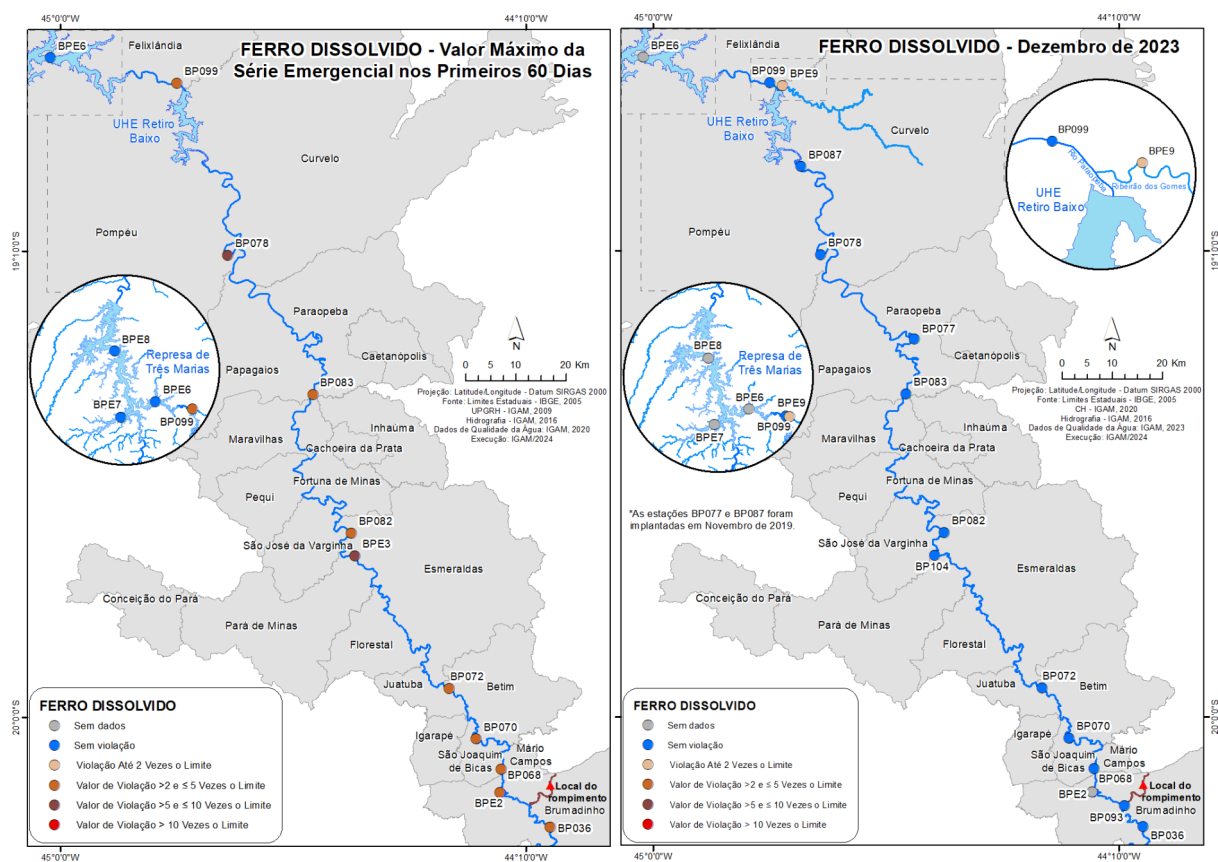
45°0'0"W

44°10'0"W

FERRO DISSOLVIDO - Valor Máximo da Série Emergencial nos Primeiros 60 Dias

BPE6

Felixlândia

BP099

UHE Retiro Baixo

Curvelo

Pompéu

19°10'0"S

BP078

Paraopeba

Caetanópolis

BPE8

Represa de Três Marias

BPE6

BPE7

BP099

0 5 10 20 Km

N

Projeção: Latitude/Longitude - Datum SIRGAS 2000
Fonte: Limites Estaduais - IBGE, 2005
UPGRH - IGAM, 2009
Hidrografia - IGAM, 2016
Dados de Qualidade da Água: IGAM, 2020
Execução: IGAM/2024

Papagaios

BP083

Inhaúma

Maravilhas

Cachoeira da Prata

Pequi

Fortuna de Minas

BP082

São José da Varginha

BPE3

Esmeraldas

Conceição do Pará

Pará de Minas

Florestal

BP072

Juatuba

Betim

20°0'0"S

BP070

Igarapé

Mário Campos

São Joaquim de Bicas

BP068

Local do rompimento

BPE2

Brumadinho

BP036

FERRO DISSOLVIDO
Sem dados
Sem violação
Violação Até 2 Vezes o Limite
Valor de Violação >2 e ≤ 5 Vezes o Limite
Valor de Violação >5 e ≤ 10 Vezes o Limite
Valor de Violação > 10 Vezes o Limite

45°0'0"W

44°10'0"W

45°0'0"W

44°10'0"W

FERRO DISSOLVIDO - Dezembro de 2023

BPE6

Felixlândia

BP099

BPE9

UHE Retiro Baixo

Curvelo

BP087

BP099

BPE9

Rio Paraopeba

Ribeirão dos Gomes

UHE Retiro Baixo

Pompéu

BP078

19°10'0"S

Paraopeba

BP077

BPE8

Represa de Três Marias

Caetanópolis

BPE6

BPE9

BPE7

BP099

N

0 5 10 20 Km

Papagaios

BP083

Projeção: Latitude/Longitude - Datum SIRGAS 2000
Fonte: Limites Estaduais - IBGE, 2005
CH - IGAM, 2020
Hidrografia - IGAM, 2016
Dados de Qualidade da Água: IGAM, 2023
Execução: IGAM/2024

Inhaúma

Maravilhas

Cachoeira da Prata

Pequi

Fortuna de Minas

*As estações BP077 e BP087 foram implantadas em Novembro de 2019.

BP082

São José da Varginha

BP104

Esmeraldas

Conceição do Pará

Pará de Minas

Florestal

BP072

Juatuba

Betim

20°0'0"S

BP070

Igarapé

Mário Campos

São Joaquim de Bicas

BP068

Local do rompimento

BPE2

Brumadinho

BP093

BP036

FERRO DISSOLVIDO
Sem dados
Sem violação
Violação Até 2 Vezes o Limite
Valor de Violação >2 e ≤ 5 Vezes o Limite
Valor de Violação >5 e ≤ 10 Vezes o Limite
Valor de Violação > 10 Vezes o Limite

45°0'0"W

44°10'0"W